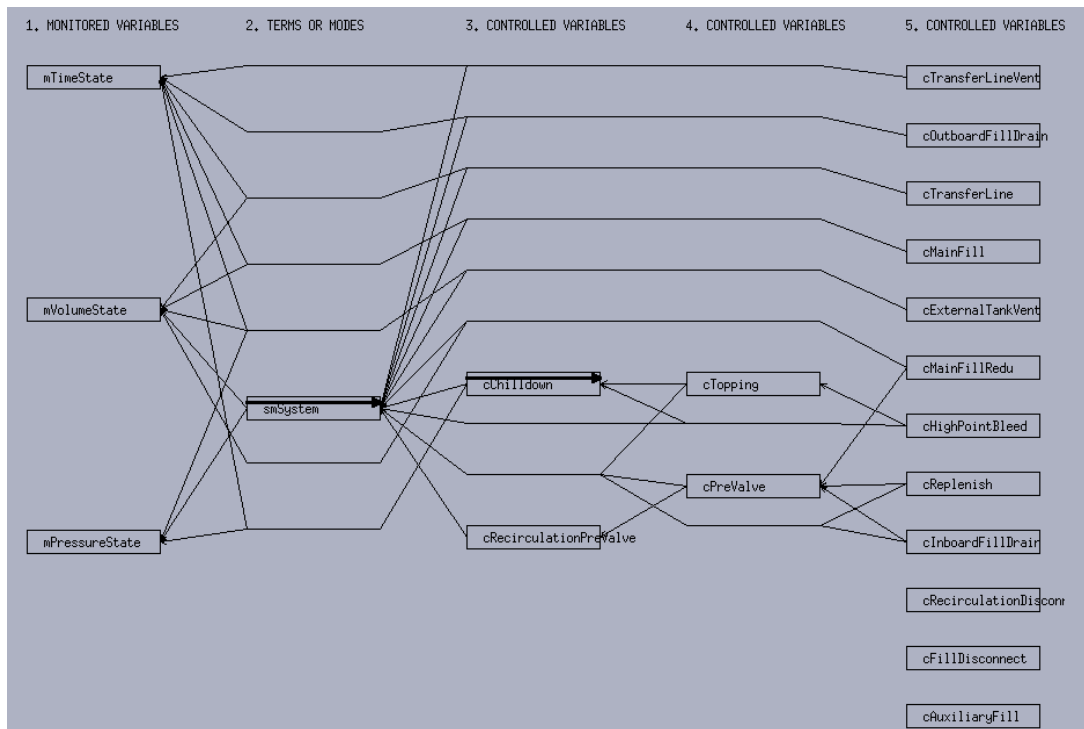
1. MONITORED VARIABLES

2. TERMS OR MODES

3. CONTROLLED VARIABLES

4. CONTROLLED VARIABLES

5. CONTROLLED VARIABLES

mTimeState

mVolumeState

mPressureState

smSystem

cChilldown

cRecirculationPreValve

cTopping

cPreValve

cTransferLineVent

cOutboardFillDrain

cTransferLine

cMainFill

cExternalTankVent

cMainFillRedu

cHighPointBleed

cReplenish

cInboardFillDrain

cRecirculationDisconn

cFillDisconnect

cAuxiliaryFill